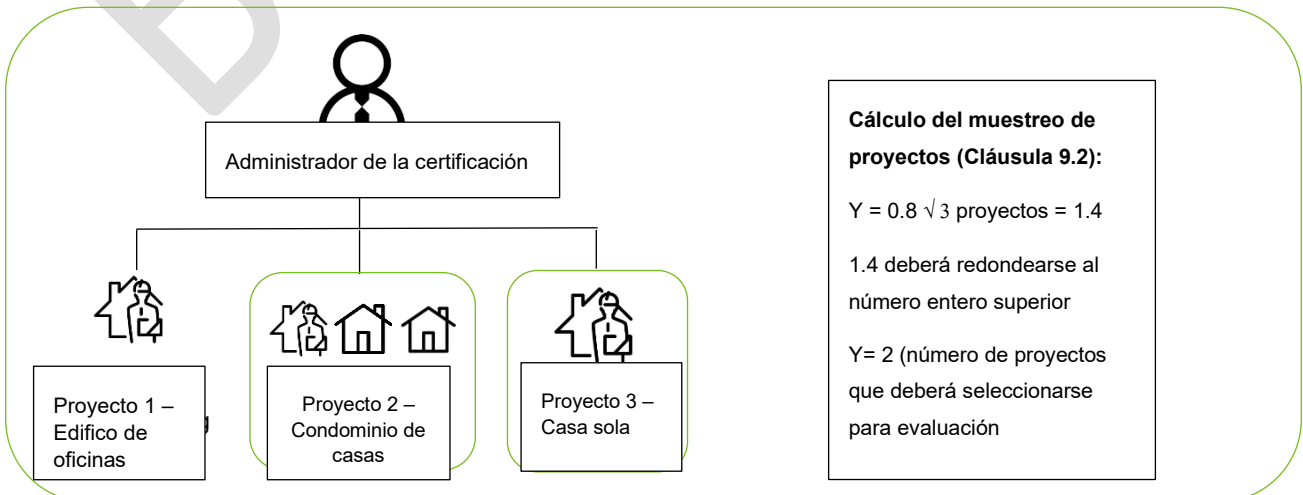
Administrador de la certificación

Proyecto 1 – Edifico de oficinas

Proyecto 2 – Condominio de casas

Proyecto 3 – Casa sola

**Cálculo del muestreo de proyectos (Cláusula 9.2):**

Y = 0.8 $\sqrt{3}$ proyectos = 1.4

1.4 deberá redondearse al número entero superior

Y= 2 (número de proyectos que deberá seleccionarse para evaluación